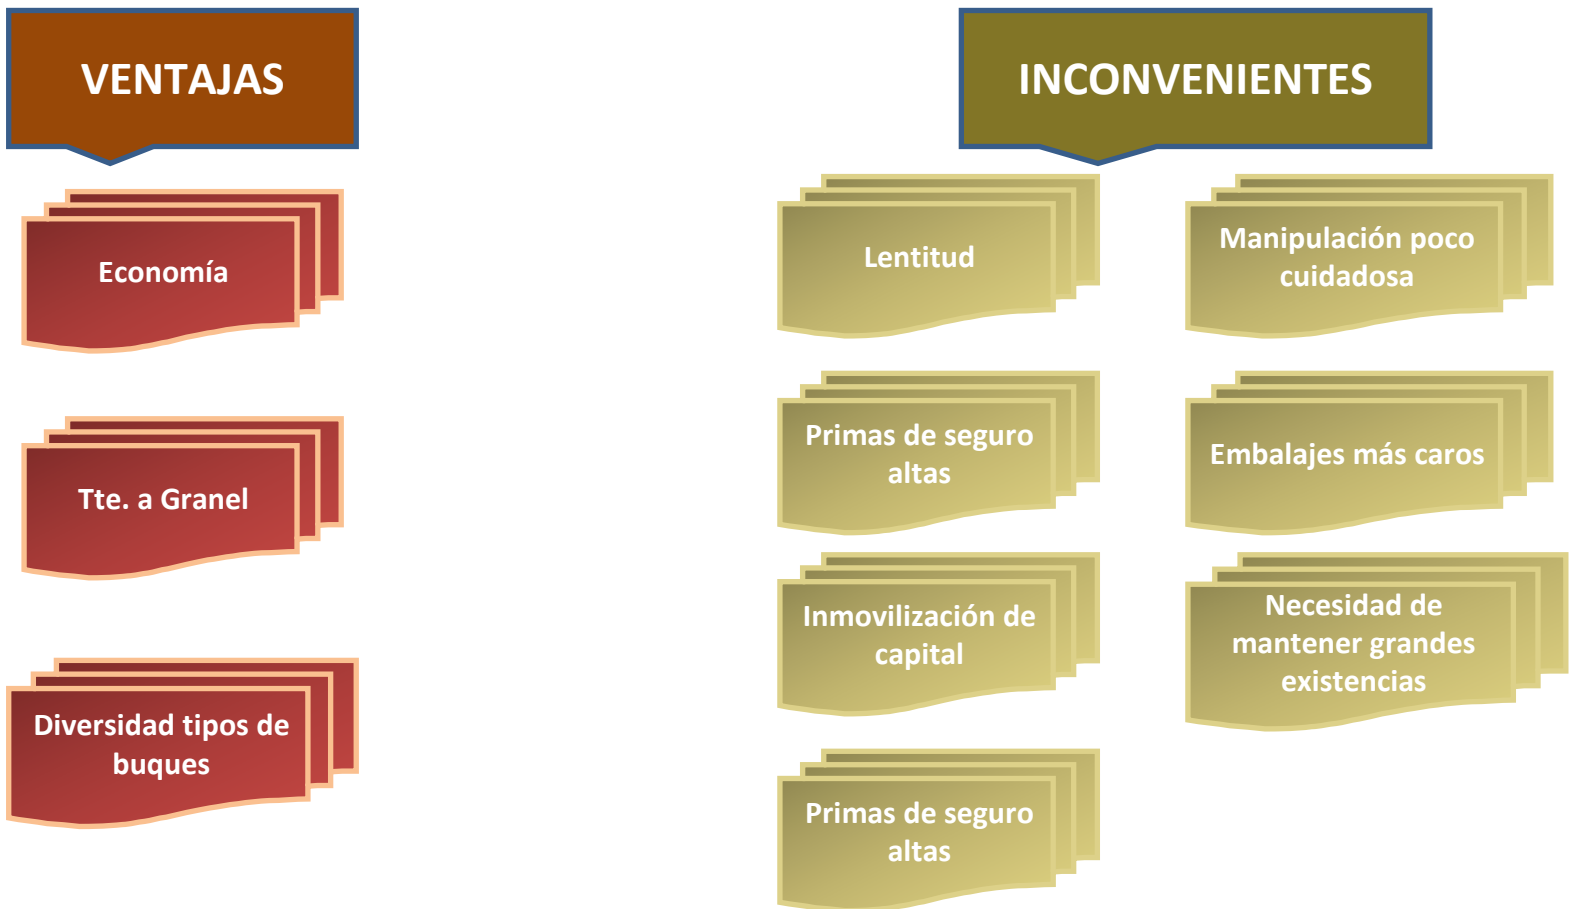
VENTAJAS

Economía

Tte. a Granel

Diversidad tipos de buques

INCONVENIENTES

Lentitud

Manipulación poco cuidadosa

Primas de seguro altas

Embalajes más caros

Inmovilización de capital

Necesidad de mantener grandes existencias

Primas de seguro altas